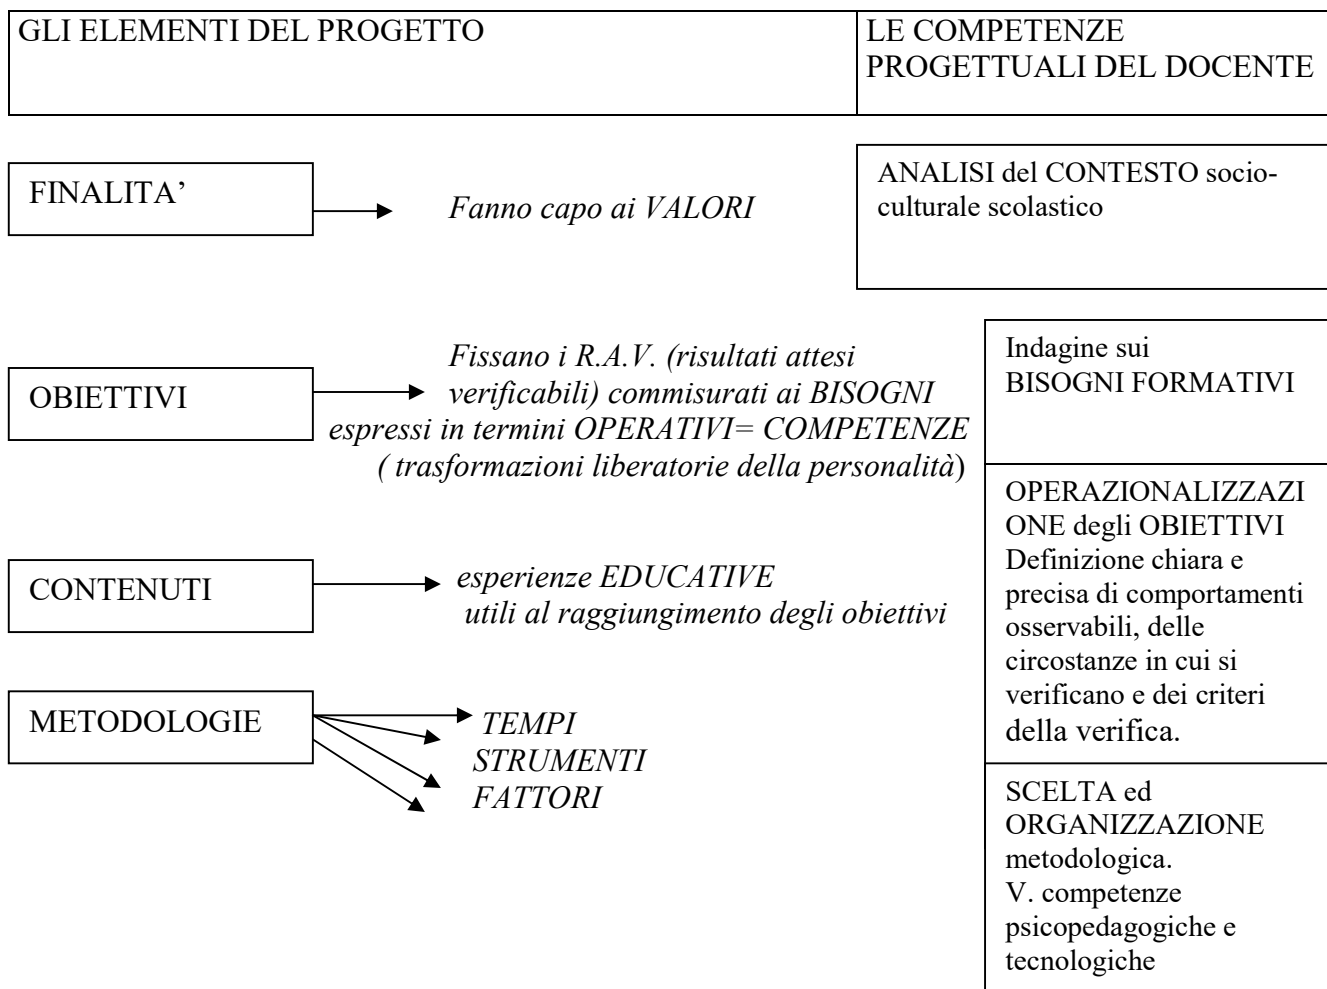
| GLI ELEMENTI DEL PROGETTO | LE COMPETENZE PROGETTUALI DEL DOCENTE |
|---|---|

FINALITA'

Fanno capo ai VALORI

ANALISI del CONTESTO socio-culturale scolastico

OBIETTIVI

Fissano i R.A.V. (risultati attesi verificabili) commisurati ai BISOGNI espressi in termini OPERATIVI= COMPETENZE ( trasformazioni liberatorie della personalità)

Indagine sui BISOGNI FORMATIVI

OPERAZIONALIZZAZIONE degli OBIETTIVI Definizione chiara e precisa di comportamenti osservabili, delle circostanze in cui si verificano e dei criteri della verifica.

CONTENUTI

esperienze EDUCATIVE utili al raggiungimento degli obiettivi

METODOLOGIE

TEMPI
STRUMENTI
FATTORI

SCELTA ed ORGANIZZAZIONE metodologica.
V. competenze psicopedagogiche e tecnologiche